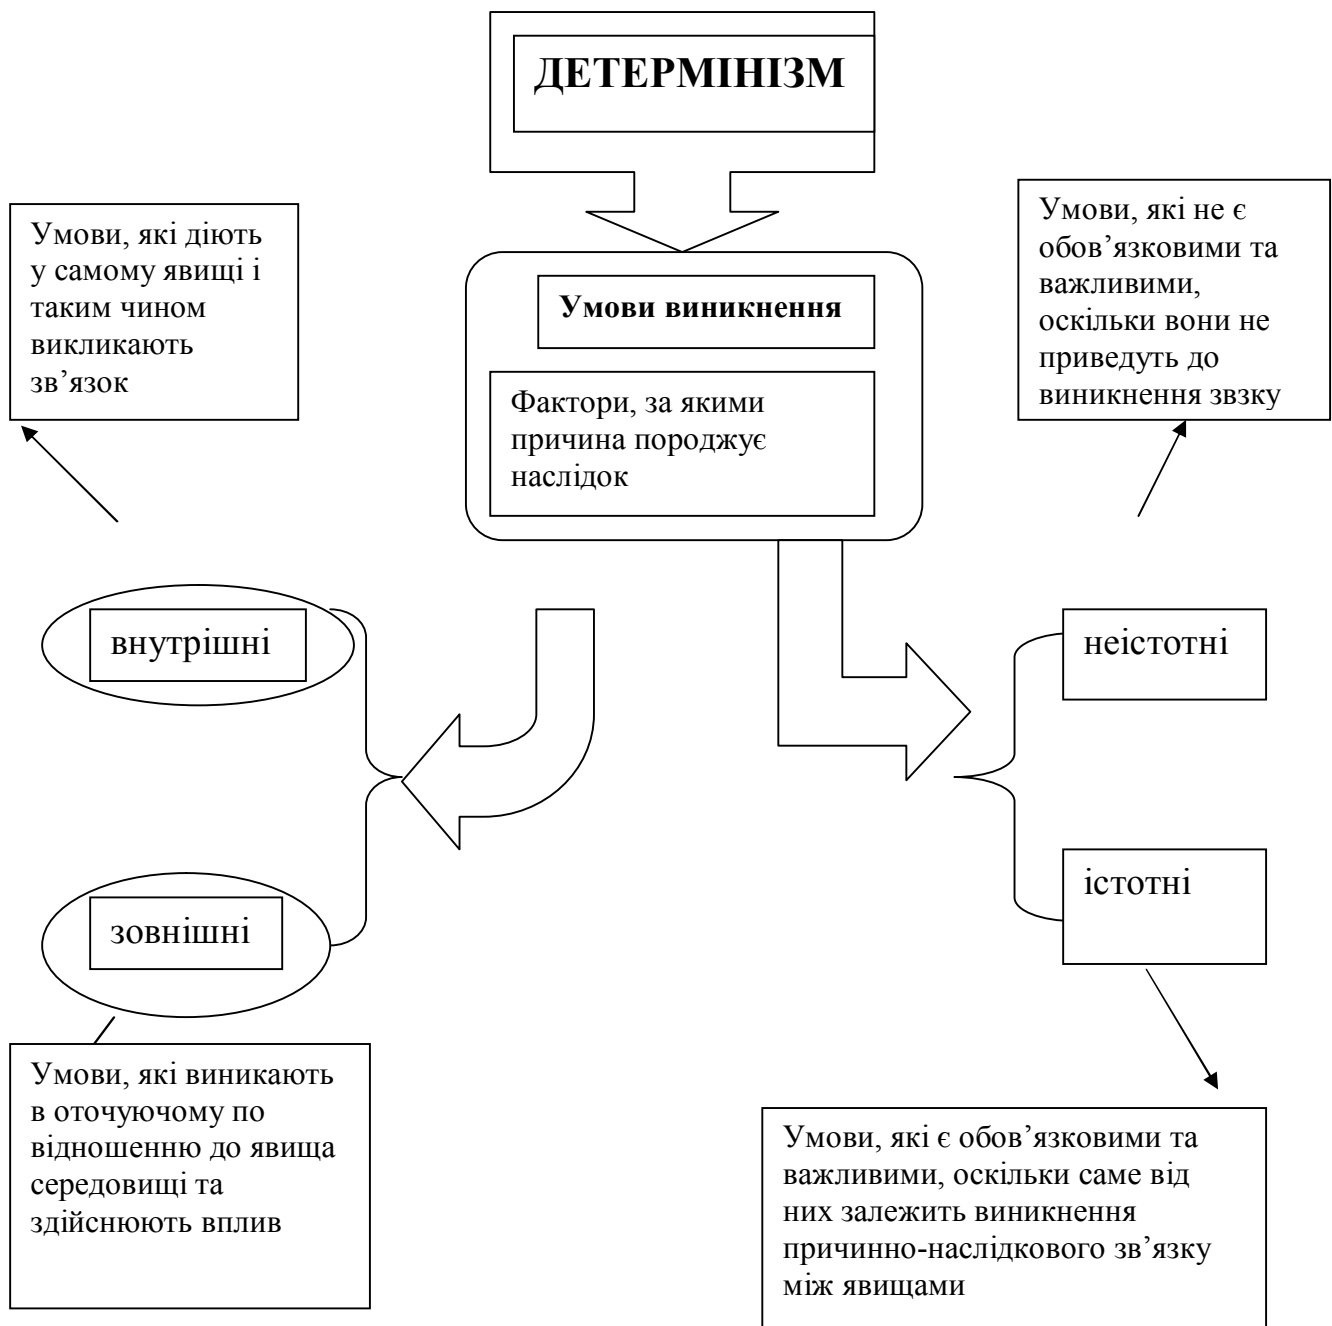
ДЕТЕРМІНІЗМ

Умови, які діють у самому явищі і таким чином викликають зв’язок

Умови виникнення

Фактори, за якими причина породжує наслідок

Умови, які не є обов’язковими та важливими, оскільки вони не приведуть до виникнення звзку

внутрішні

зовнішні

неістотні

істотні

Умови, які виникають в оточуючому по відношенню до явища середовищі та здійснюють вплив

Умови, які є обов’язковими та важливими, оскільки саме від них залежить виникнення причинно-наслідкового зв’язку між явищами